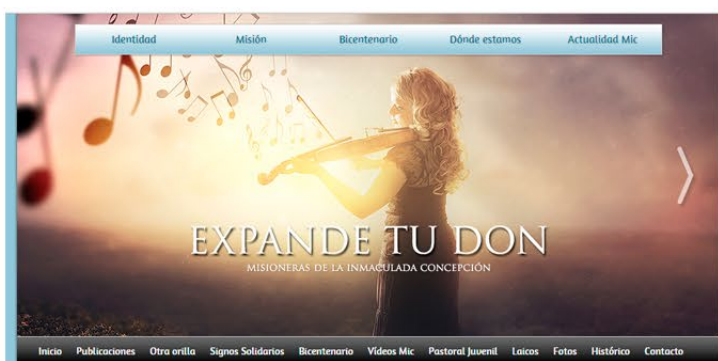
Identidad Misión Bicentenario Dónde estamos Actualidad Mic

EXPANDE TU DON
MISIONERAS DE LA INMACULADA CONCEPCIÓN

Inicio Publicaciones Otra orilla Signos Solidarios Bicentenario Vídeos Mic Pastoral Juvenil Laicos Fotos Histórico Contacto